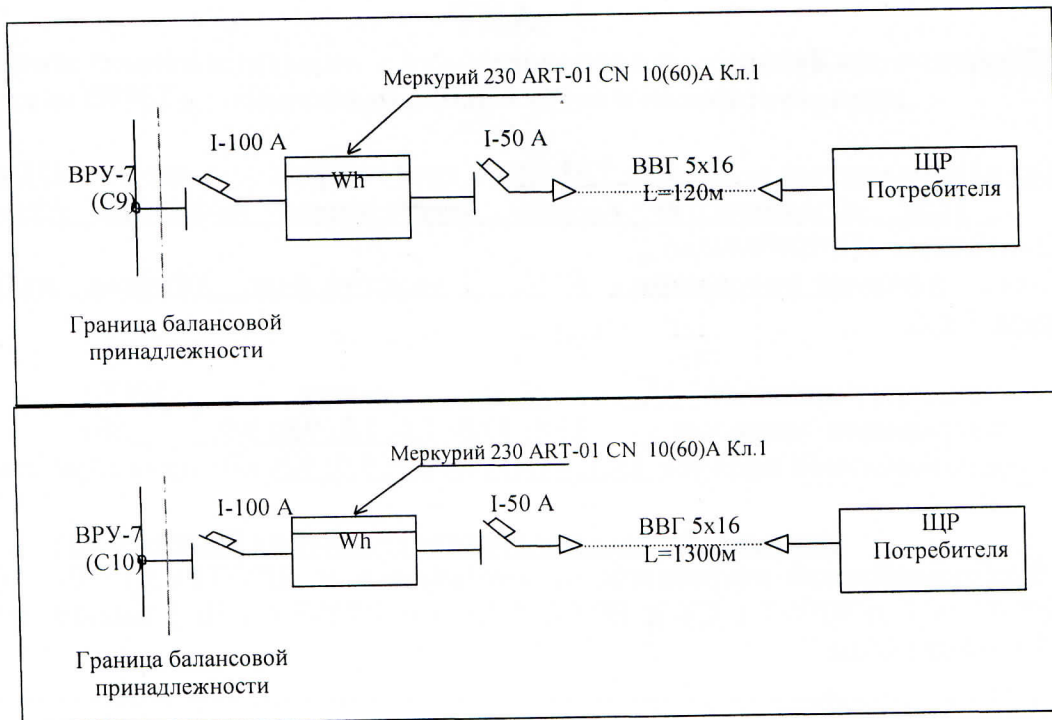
Меркурий 230 ART-01 CN 10(60)А Кл.1

ВРУ-7 (С9)

I-100 А

Wh

I-50 А

ВВГ 5х16
L=120м

ЩР
Потребителя

Граница балансовой принадлежности

Меркурий 230 ART-01 CN 10(60)А Кл.1

ВРУ-7 (С10)

I-100 А

Wh

I-50 А

ВВГ 5х16
L=1300м

ЩР
Потребителя

Граница балансовой принадлежности